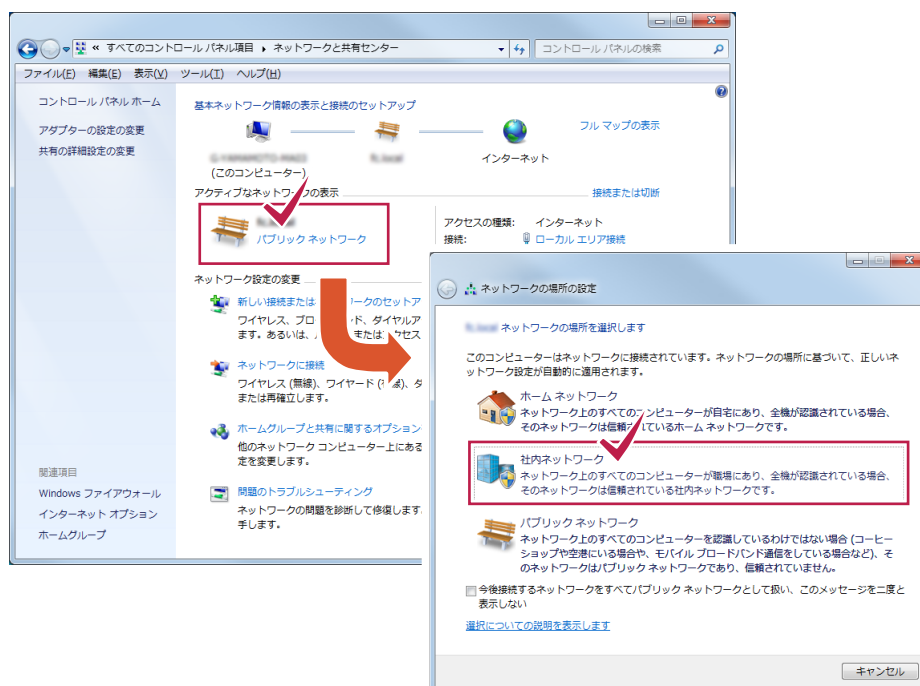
« すべてのコントロール パネル項目 ▸ ネットワークと共有センター

コントロール パネルの検索

ファイル(F) 編集(E) 表示(V) ツール(T) ヘルプ(H)

コントロール パネル ホーム

アダプターの設定の変更

共有の詳細設定の変更

基本ネットワーク情報の表示と接続のセットアップ

フル マップの表示

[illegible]

(このコンピューター)

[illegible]

インターネット

アクティブなネットワークの表示

接続または切断

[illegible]

パブリック ネットワーク

アクセスの種類: インターネット

接続: ローカル エリア接続

ネットワーク設定の変更

新しい接続または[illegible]ークのセットア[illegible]

ワイヤレス、ブロ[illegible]、ダイヤルア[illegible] す。あるいは、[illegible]たは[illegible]クセス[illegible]

ネットワークに接続

ワイヤレス (無線)、ワイヤード ([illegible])、ダ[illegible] または再確立します。

ホームグループと共有に関するオプション

他のネットワーク コンピューター上にあ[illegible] 定を変更します。

問題のトラブルシューティング

ネットワークの問題を診断して修復しま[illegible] 手します。

関連項目

Windows ファイアウォール

インターネット オプション

ホームグループ

ネットワークの場所の設定

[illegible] ネットワークの場所を選択します

このコンピューターはネットワークに接続されています。ネットワークの場所に基づいて、正しいネットワーク設定が自動的に適用されます。

ホーム ネットワーク

ネットワーク上のすべてのコンピューターが自宅にあり、全機が認識されている場合、そのネットワークは信頼されているホーム ネットワークです。

社内ネットワーク

ネットワーク上のすべてのコンピューターが職場にあり、全機が認識されている場合、そのネットワークは信頼されている社内ネットワークです。

パブリック ネットワーク

ネットワーク上のすべてのコンピューターを認識しているわけではない場合 (コーヒーショップや空港にいる場合や、モバイル ブロードバンド通信をしている場合など)、そのネットワークはパブリック ネットワークであり、信頼されていません。

今後接続するネットワークをすべてパブリック ネットワークとして扱い、このメッセージを二度と表示しない

選択についての説明を表示します

キャンセル